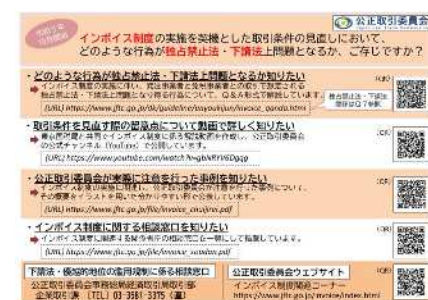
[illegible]

公正取引委員会

インボイス制度の実施を契機とした取引条件の見直しにおいて、どのような行為が独占禁止法・下請法上問題となるか、ご存じですか？

・どのような行為が独占禁止法・下請法上問題となるか知りたい
インボイス制度の実施に関して、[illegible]
[URL] https://www.jftc.go.jp/dk/guideline/unyoukijun/invoice_qanda.html
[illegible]
[QR]

・取引条件を見直す際の留意点について動画で詳しく知りたい
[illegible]
[URL] https://www.youtube.com/watch?v=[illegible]
[QR]

・公正取引委員会が実際に注意を行った事例を知りたい
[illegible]
[URL] https://www.jftc.go.jp/file/invoice_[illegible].pdf
[QR]

・インボイス制度に関する相談窓口を知りたい
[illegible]
[URL] https://www.jftc.go.jp/file/invoice_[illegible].pdf
[QR]

下請法・優越的地位の濫用規制に係る相談窓口
公正取引委員会事務総局経済取引局取引部
企業取引課（TEL）03-3581-3375（直）

公正取引委員会ウェブサイト
インボイス制度関連コーナー
https://www.jftc.go.jp/invoice/index.html
[QR]